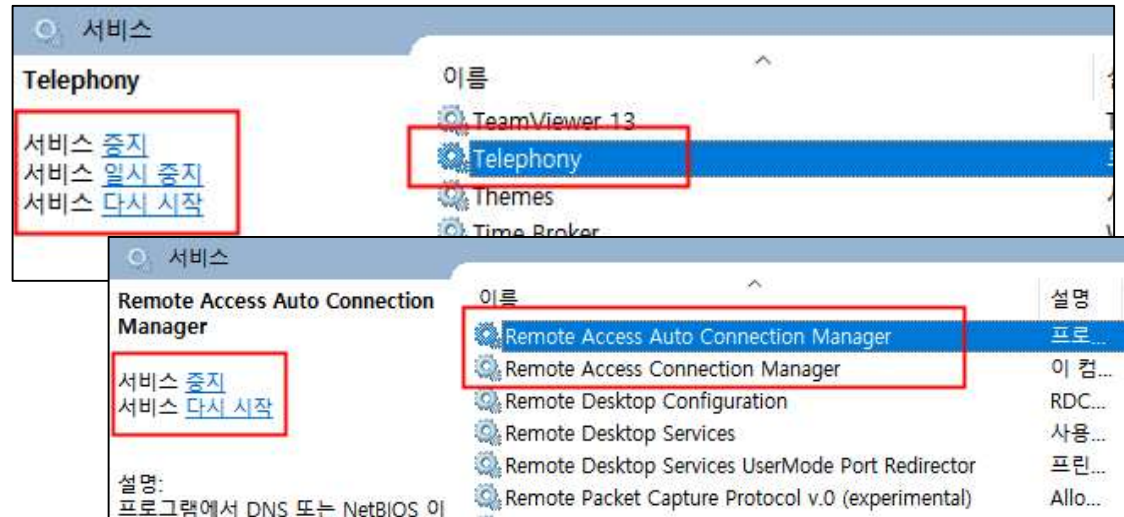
서비스

Telephony

서비스 중지
서비스 일시 중지
서비스 다시 시작

이름

TeamViewer 13
Telephony
Themes
Time Broker

서비스

Remote Access Auto Connection Manager

서비스 중지
서비스 다시 시작

설명:
프로그램에서 DNS 또는 NetBIOS 이

| 이름 | 설명 |
|---|---|
| Remote Access Auto Connection Manager | 프로... |
| Remote Access Connection Manager | 이 컴... |
| Remote Desktop Configuration | RDC... |
| Remote Desktop Services | 사용... |
| Remote Desktop Services UserMode Port Redirector | 프린... |
| Remote Packet Capture Protocol v.0 (experimental) | Allo... |